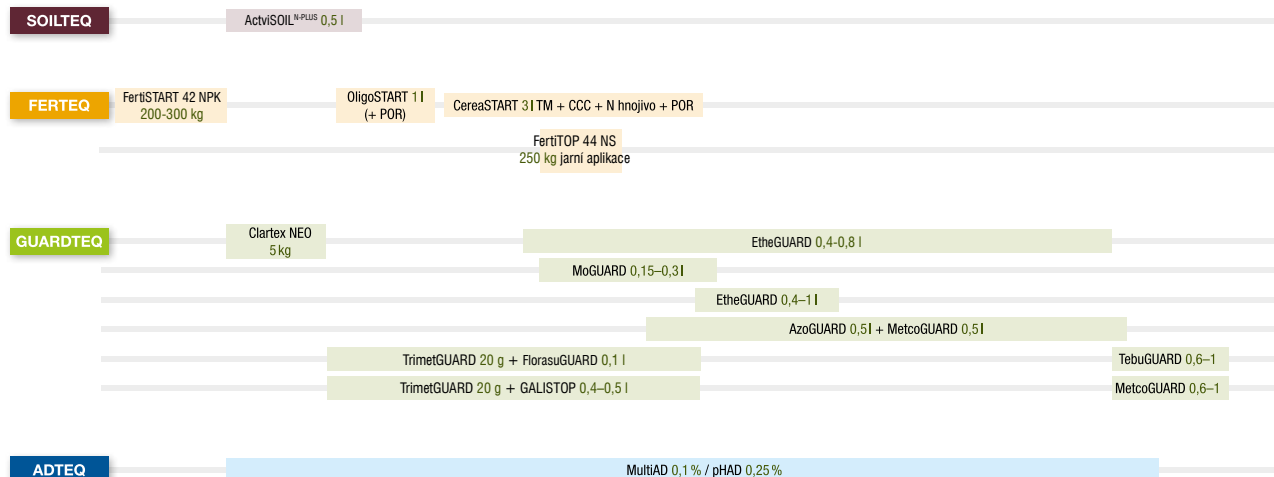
SOILTEQ

ActviSOIL$^{N-PLUS}$ 0,5 l

FERTEQ

FertiSTART 42 NPK 200-300 kg

OligoSTART 1 l (+ POR)

CereaSTART 3 l TM + CCC + N hnojivo + POR

FertiTOP 44 NS 250 kg jarní aplikace

GUARDTEQ

Clartex NEO 5 kg

EtheGUARD 0,4-0,8 l

MoGUARD 0,15–0,3 l

EtheGUARD 0,4–1 l

AzoGUARD 0,5 l + MetcoGUARD 0,5 l

TrimetGUARD 20 g + FlorasuGUARD 0,1 l

TebuGUARD 0,6–1

TrimetGUARD 20 g + GALISTOP 0,4–0,5 l

MetcoGUARD 0,6–1

ADTEQ

MultiAD 0,1 % / pHAD 0,25 %